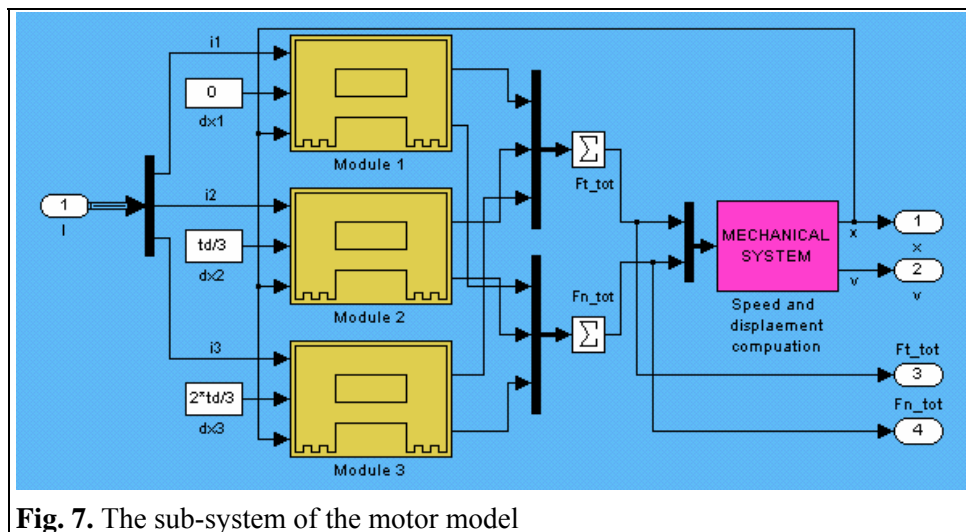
i1

0

dx1

Module 1

1

I

i2

td/3

dx2

Module 2

i3

2*td/3

dx3

Module 3

$\Sigma$

Ft_tot

$\Sigma$

Fn_tot

MECHANICAL SYSTEM

Speed and displaement compuation

x

v

1

x

2

v

Ft_tot

3

Fn_tot

4

**Fig. 7.** The sub-system of the motor model